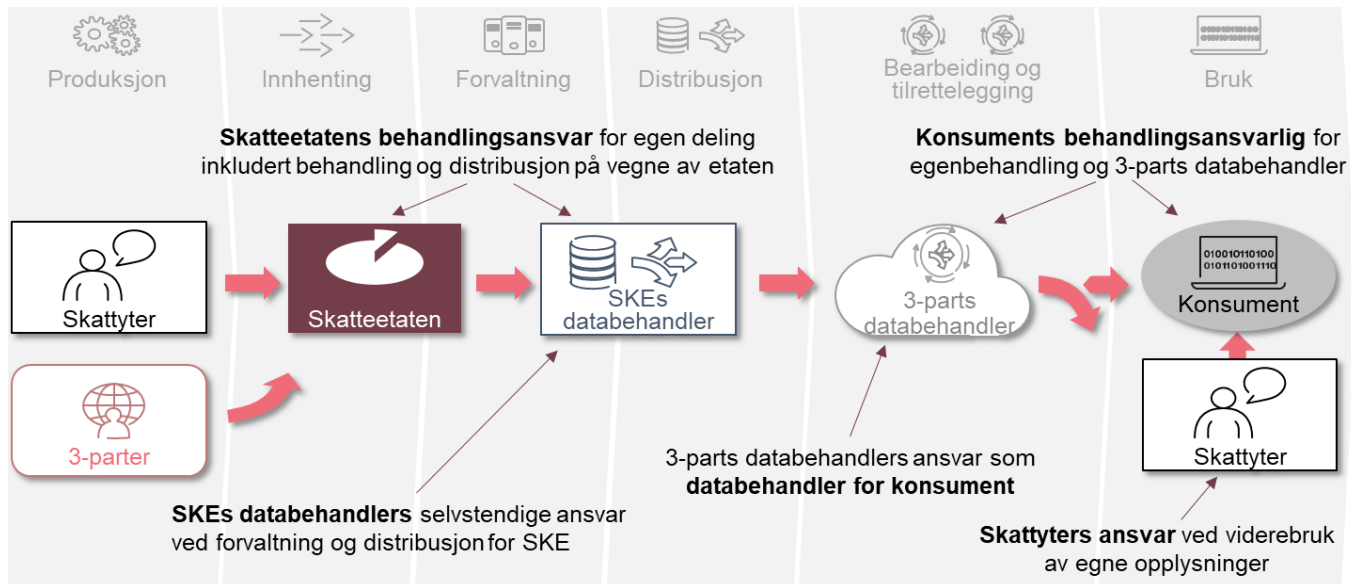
Produksjon
Innhenting
Forvaltning
Distribusjon
Bearbeiding og tilrettelegging
Bruk

**Skatteetatens behandlingsansvar** for egen deling inkludert behandling og distribusjon på vegne av etaten

**Konsuments behandlingsansvarlig** for egenbehandling og 3-parts databehandler

Skattyter

3-parter

Skatteetaten

SKEs databehandler

3-parts databehandler

0100101101000101101001110

Konsument

Skattyter

3-parts databehandlers ansvar som **databehandler for konsument**

**SKEs databehandlers** selvstendige ansvar ved forvaltning og distribusjon for SKE

**Skattyters ansvar** ved viderebruk av egne opplysninger